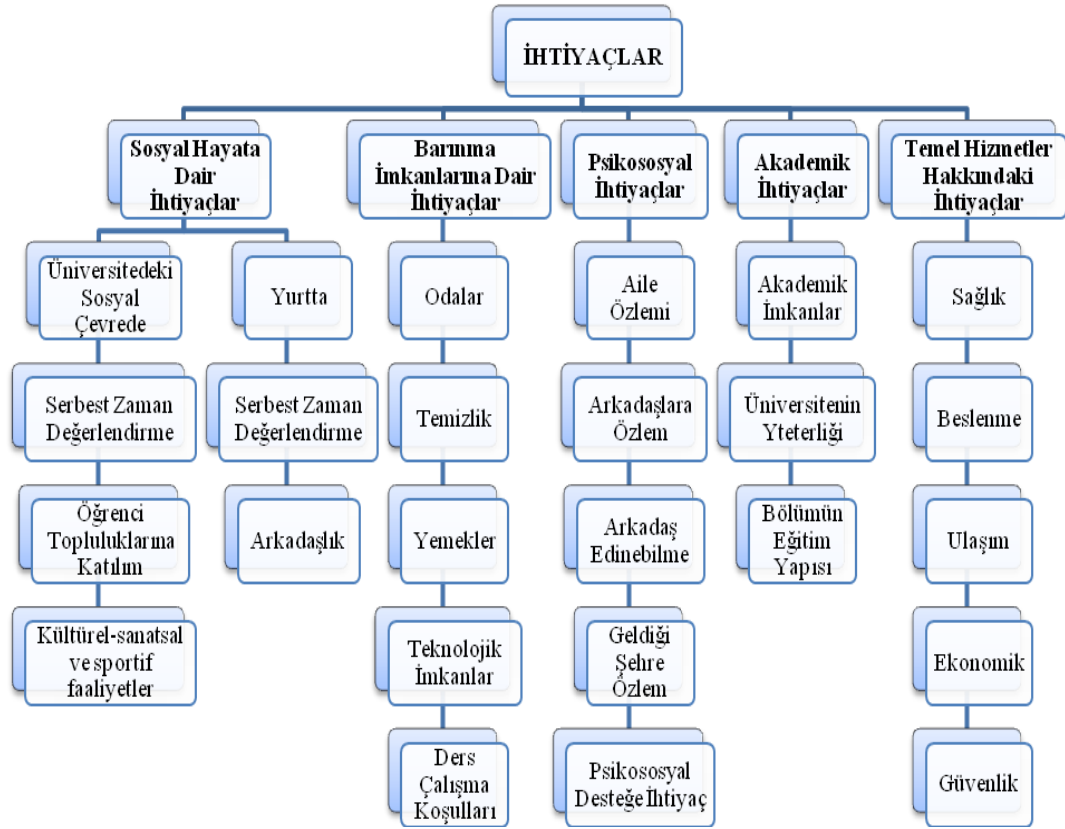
İHTİYAÇLAR

Sosyal Hayata Dair İhtiyaçlar

Üniversitedeki Sosyal Çevrede

Serbest Zaman Değerlendirme

Öğrenci Topluluklarına Katılım

Kültürel-sanatsal ve sportif faaliyetler

Yurtta

Serbest Zaman Değerlendirme

Arkadaşlık

Barınma İmkanlarına Dair İhtiyaçlar

Odalar

Temizlik

Yemekler

Teknolojik İmkanlar

Ders Çalışma Koşulları

Psikososyal İhtiyaçlar

Aile Özlemi

Arkadaşlara Özlem

Arkadaş Edinebilme

Geldiği Şehre Özlem

Psikososyal Desteğe İhtiyaç

Akademik İhtiyaçlar

Akademik İmkanlar

Üniversitenin Yteterliği

Bölümün Eğitim Yapısı

Temel Hizmetler Hakkındaki İhtiyaçlar

Sağlık

Beslenme

Ulaşım

Ekonomik

Güvenlik